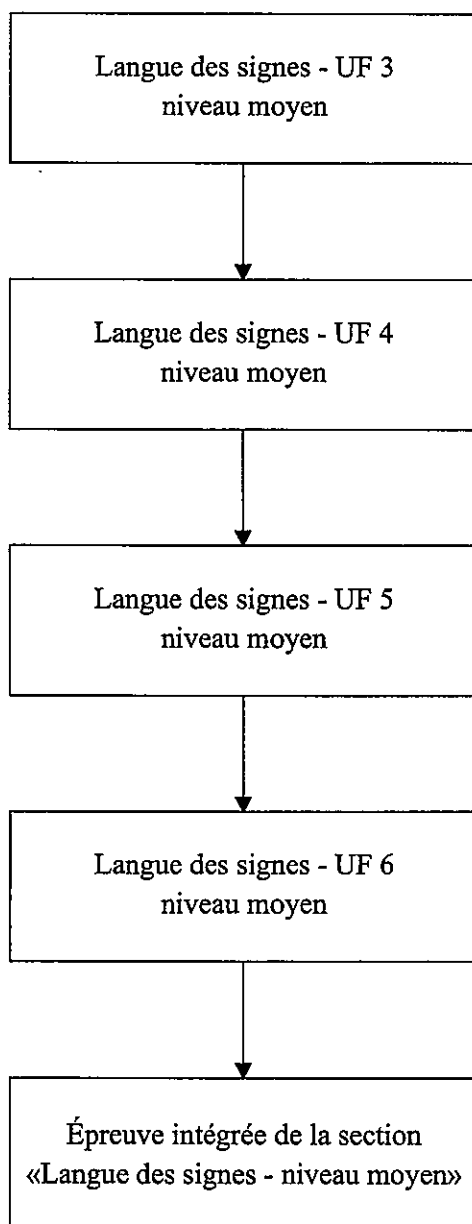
Langue des signes - UF 3
niveau moyen

Langue des signes - UF 4
niveau moyen

Langue des signes - UF 5
niveau moyen

Langue des signes - UF 6
niveau moyen

Épreuve intégrée de la section
«Langue des signes - niveau moyen»